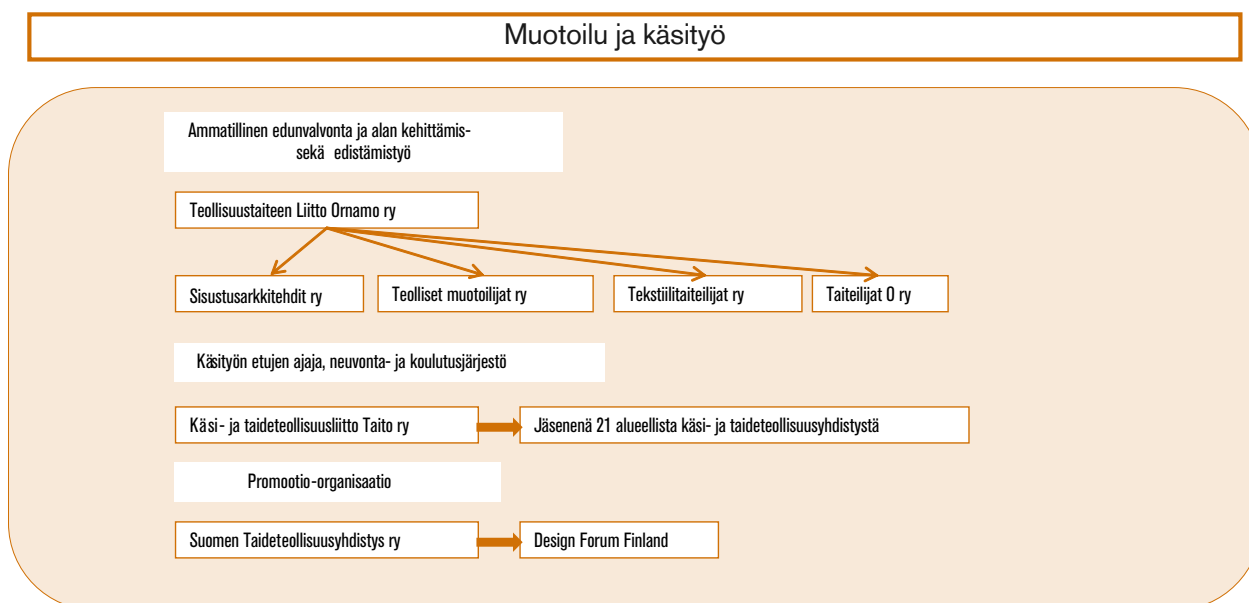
Muotoilu ja käsityö

Ammatillinen edunvalvonta ja alan kehittämis- sekä edistämistyö

Teollisuustaiteen Liitto Ornamo ry

Sisustusarkkitehdit ry

Teolliset muotoilijat ry

Tekstiilitaiteilijat ry

Taiteilijat O ry

Käsityön etujen ajaja, neuvonta- ja koulutusjärjestö

Käsi- ja taideteollisuusliitto Taito ry

Jäsenenä 21 alueellista käsi- ja taideteollisuusyhdistystä

Promootio-organisaatio

Suomen Taideteollisuusyhdistys ry

Design Forum Finland